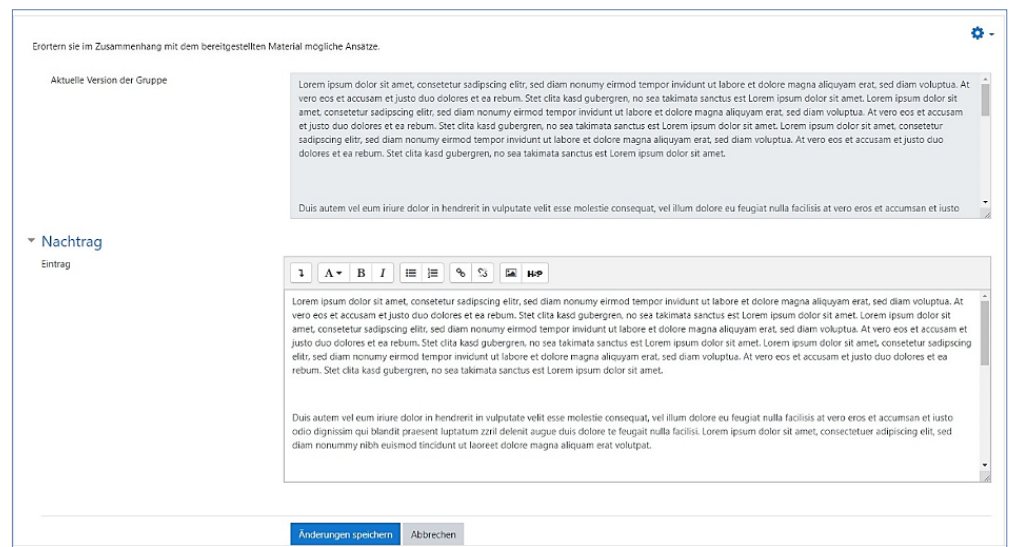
Erörtern sie im Zusammenhang mit dem bereitgestellten Material mögliche Ansätze.

Aktuelle Version der Gruppe

Lorem ipsum dolor sit amet, consetetur sadipscing elitr, sed diam nonumy eirmod tempor invidunt ut labore et dolore magna aliquyam erat, sed diam voluptua. At vero eos et accusam et justo duo dolores et ea rebum. Stet clita kasd gubergren, no sea takimata sanctus est Lorem ipsum dolor sit amet. Lorem ipsum dolor sit amet, consetetur sadipscing elitr, sed diam nonumy eirmod tempor invidunt ut labore et dolore magna aliquyam erat, sed diam voluptua. At vero eos et accusam et justo duo dolores et ea rebum. Stet clita kasd gubergren, no sea takimata sanctus est Lorem ipsum dolor sit amet. Lorem ipsum dolor sit amet, consetetur sadipscing elitr, sed diam nonumy eirmod tempor invidunt ut labore et dolore magna aliquyam erat, sed diam voluptua. At vero eos et accusam et justo duo dolores et ea rebum. Stet clita kasd gubergren, no sea takimata sanctus est Lorem ipsum dolor sit amet.

Duis autem vel eum iriure dolor in hendrerit in vulputate velit esse molestie consequat, vel illum dolore eu feugiat nulla facilisis at vero eros et accumsan et iusto

Nachtrag

Eintrag

A B I H-P

Lorem ipsum dolor sit amet, consetetur sadipscing elitr, sed diam nonumy eirmod tempor invidunt ut labore et dolore magna aliquyam erat, sed diam voluptua. At vero eos et accusam et justo duo dolores et ea rebum. Stet clita kasd gubergren, no sea takimata sanctus est Lorem ipsum dolor sit amet. Lorem ipsum dolor sit amet, consetetur sadipscing elitr, sed diam nonumy eirmod tempor invidunt ut labore et dolore magna aliquyam erat, sed diam voluptua. At vero eos et accusam et justo duo dolores et ea rebum. Stet clita kasd gubergren, no sea takimata sanctus est Lorem ipsum dolor sit amet. Lorem ipsum dolor sit amet, consetetur sadipscing elitr, sed diam nonumy eirmod tempor invidunt ut labore et dolore magna aliquyam erat, sed diam voluptua. At vero eos et accusam et justo duo dolores et ea rebum. Stet clita kasd gubergren, no sea takimata sanctus est Lorem ipsum dolor sit amet.

Duis autem vel eum iriure dolor in hendrerit in vulputate velit esse molestie consequat, vel illum dolore eu feugiat nulla facilisis at vero eros et accumsan et iusto odio dignissim qui blandit praesent luptatum zzril delenit augue duis dolore te feugait nulla facilisi. Lorem ipsum dolor sit amet, consectetuer adipiscing elit, sed diam nonummy nibh euismod tincidunt ut laoreet dolore magna aliquam erat volutpat.

Änderungen speichern Abbrechen